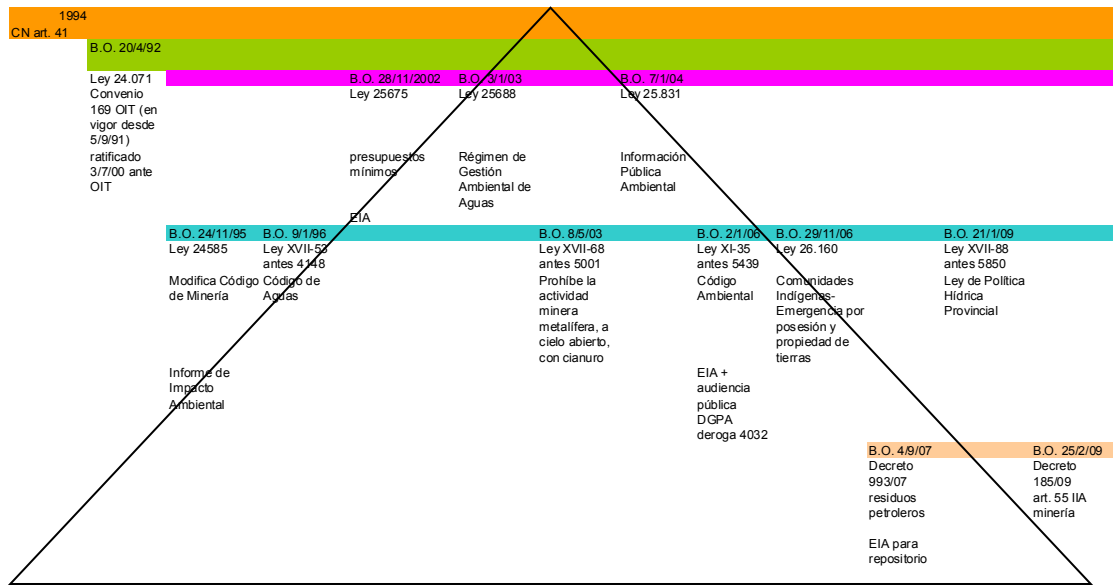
1994
CN art. 41

B.O. 20/4/92

Ley 24.071
Convenio 169 OIT (en vigor desde 5/9/91) ratificado 3/7/00 ante OIT

B.O. 28/11/2002
Ley 25675

presupuestos mínimos

EIA

B.O. 3/1/03
Ley 25688

Régimen de Gestión Ambiental de Aguas

B.O. 7/1/04
Ley 25.831

Información Pública Ambiental

B.O. 24/11/95
Ley 24585

Modifica Código de Minería

Informe de Impacto Ambiental

B.O. 9/1/96
Ley XVII-53 antes 4148
Código de Aguas

B.O. 8/5/03
Ley XVII-68 antes 5001
Prohíbe la actividad minera metalífera, a cielo abierto, con cianuro

B.O. 2/1/06
Ley XI-35 antes 5439
Código Ambiental

EIA + audiencia pública DGPA deroga 4032

B.O. 29/11/06
Ley 26.160

Comunidades Indígenas- Emergencia por posesión y propiedad de tierras

B.O. 21/1/09
Ley XVII-88 antes 5850
Ley de Política Hídrica Provincial

B.O. 4/9/07
Decreto 993/07 residuos petroleros

EIA para repositorio

B.O. 25/2/09
Decreto 185/09 art. 55 IIA minería